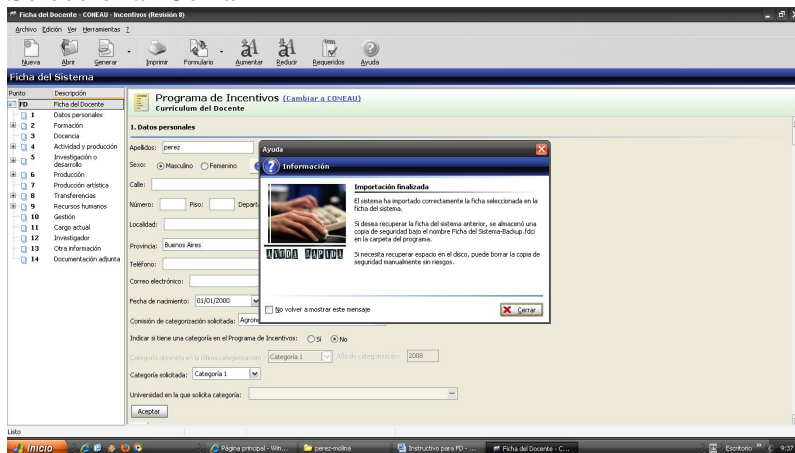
Ficha del Docente - CONEAU - Incentivos (Revisión 8)

Archivo Edición Ver Herramientas ?

Nueva Abrir Generar Imprimir Formulario Aumentar Reducir Requeridos Ayuda

Ficha del Sistema

| Punto | Descripción |
|---|---|
| FD | Ficha del Docente |
| 1 | Datos personales |
| 2 | Formación |
| 3 | Docencia |
| 4 | Actividad y producción |
| 5 | Investigación o desarrollo |
| 6 | Producción |
| 7 | Producción artística |
| 8 | Transferencias |
| 9 | Recursos humanos |
| 10 | Gestión |
| 11 | Cargo actual |
| 12 | Investigador |
| 13 | Otra información |
| 14 | Documentación adjunta |

Programa de Incentivos (Cambiar a CONEAU)
Currículum del Docente

1. Datos personales

Apellidos: perez

Sexo: Masculino Femenino

Calle:

Número: Piso: Depart

Localidad:

Provincia: Buenos Aires

Teléfono:

Correo electrónico:

Fecha de nacimiento: 01/01/2000

Comisión de categorización solicitada: Agron

Indicar si tiene una categoría en el Programa de Incentivos: Sí No

Categoría obtenida en la última categorización: Categoría 1 Año de categorización: 2008

Categoría solicitada: Categoría 1

Universidad en la que solicita categoría:

Aceptar

Ayuda

Información

AYUDA RÁPIDA

Importación finalizada

El sistema ha importado correctamente la ficha seleccionada en la ficha del sistema.

Si desea recuperar la ficha del sistema anterior, se almacenó una copia de seguridad bajo el nombre Ficha del Sistema-Backup.fdci en la carpeta del programa.

Si necesita recuperar espacio en el disco, puede borrar la copia de seguridad manualmente sin riesgos.

No volver a mostrar este mensaje

Cerrar

Listo

Inicio Página principal - Win... perez-molina Instructivo para FD - ... Ficha del Docente - C... Escritorio 9:37